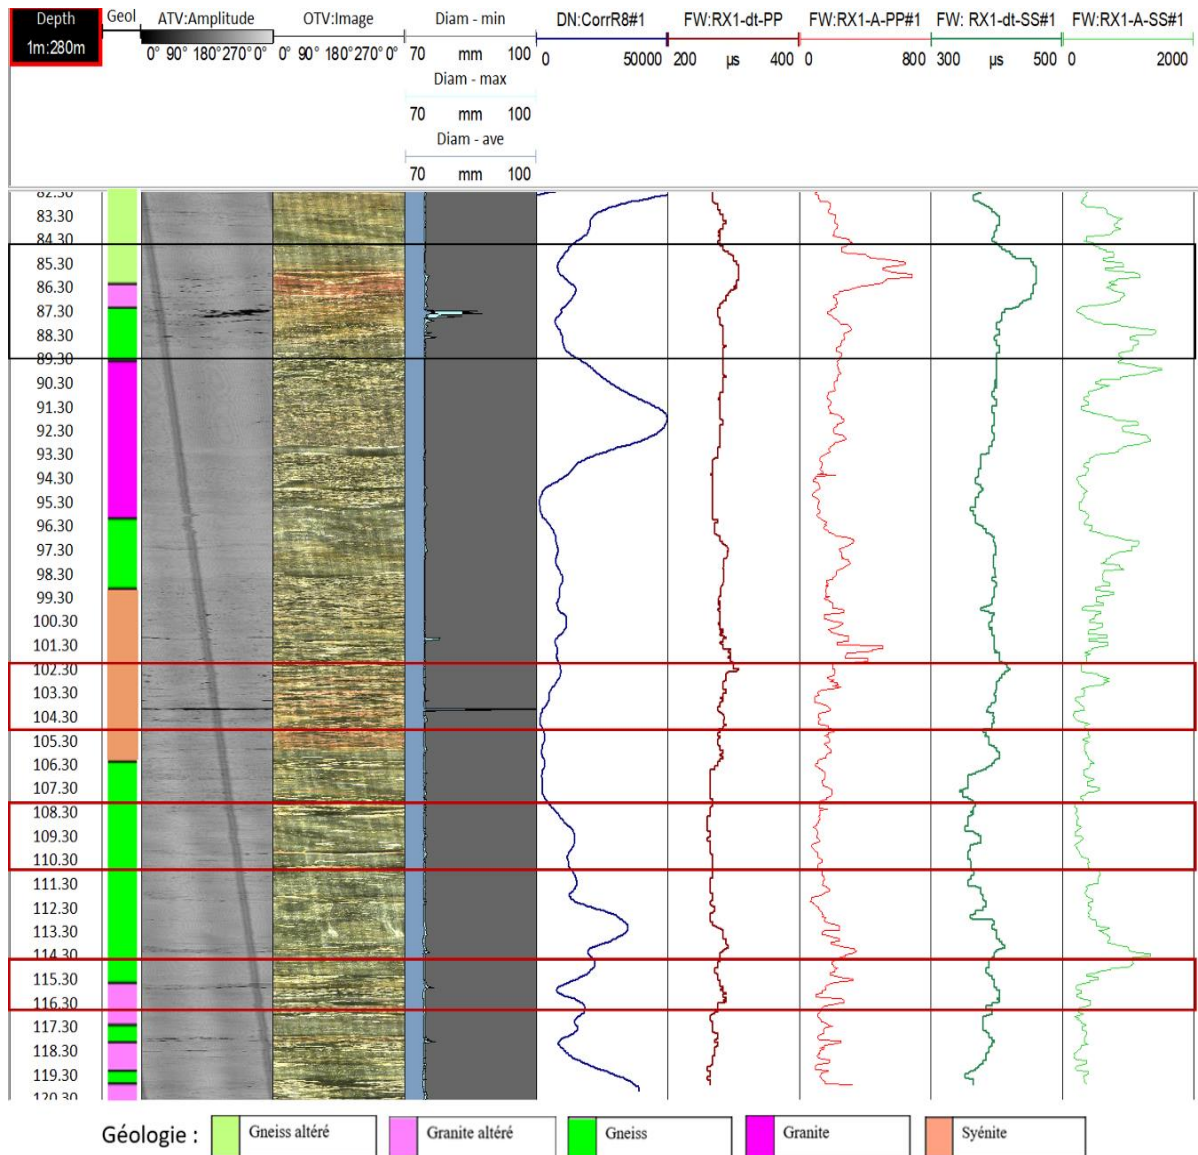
Depth
1m:280m

Geol

ATV:Amplitude
0° 90° 180° 270° 0°

OTV:Image
0° 90° 180° 270° 0°

Diam - min
70 mm 100
Diam - max
70 mm 100
Diam - ave
70 mm 100

DN:CorrR8#1
0 50000

FW:RX1-dt-PP
200 µs 400

FW:RX1-A-PP#1
0 800

FW: RX1-dt-SS#1
300 µs 500

FW:RX1-A-SS#1
0 2000

82.30
83.30
84.30
85.30
86.30
87.30
88.30
89.30
90.30
91.30
92.30
93.30
94.30
95.30
96.30
97.30
98.30
99.30
100.30
101.30
102.30
103.30
104.30
105.30
106.30
107.30
108.30
109.30
110.30
111.30
112.30
113.30
114.30
115.30
116.30
117.30
118.30
119.30
120.30

Géologie : Gneiss altéré Granite altéré Gneiss Granite Syénite